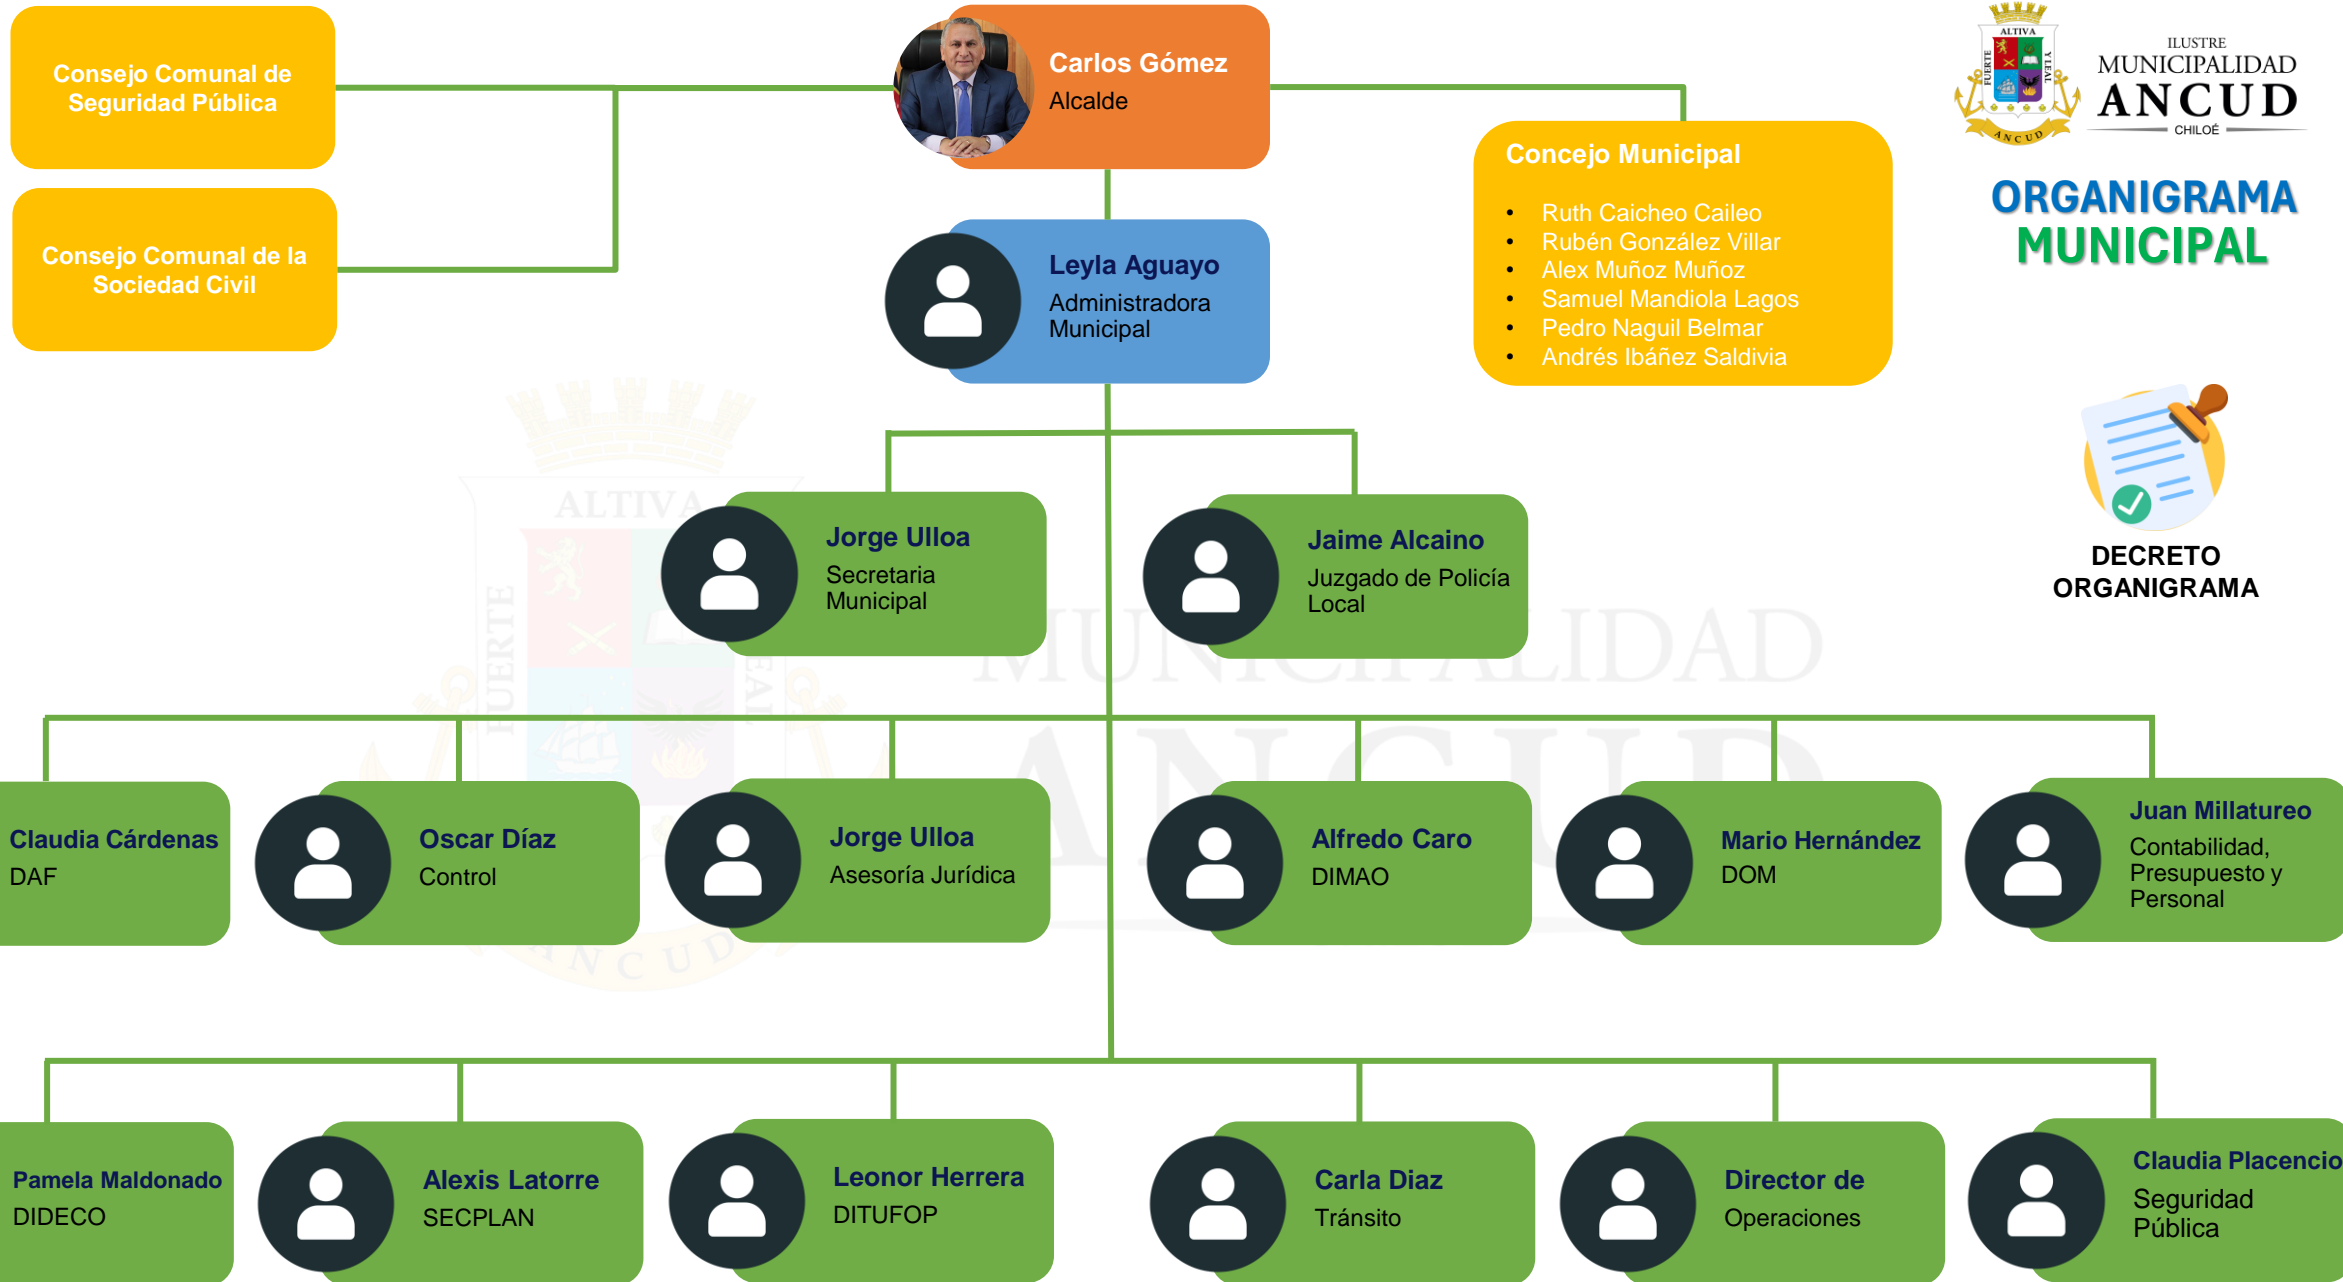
Consejo Comunal de Seguridad Pública

Consejo Comunal de la Sociedad Civil

Carlos Gómez
Alcalde

Leyla Aguayo
Administradora Municipal

Concejo Municipal
- Ruth Caicheo Caileo
- Rubén González Villar
- Alex Muñoz Muñoz
- Samuel Mandiola Lagos
- Pedro Naguil Belmar
- Andrés Ibáñez Saldivia

ALTIVA FUERTE Y LEAL ANCUD

ILUSTRE MUNICIPALIDAD ANCUD CHILOÉ

ORGANIGRAMA MUNICIPAL

DECRETO ORGANIGRAMA

Jorge Ulloa
Secretaria Municipal

Jaime Alcaino
Juzgado de Policía Local

Claudia Cárdenas
DAF

Oscar Díaz
Control

Jorge Ulloa
Asesoría Jurídica

Alfredo Caro
DIMAO

Mario Hernández
DOM

Juan Millatureo
Contabilidad, Presupuesto y Personal

Pamela Maldonado
DIDECO

Alexis Latorre
SECPLAN

Leonor Herrera
DITUFOP

Carla Diaz
Tránsito

Director de
Operaciones

Claudia Placencio
Seguridad Pública